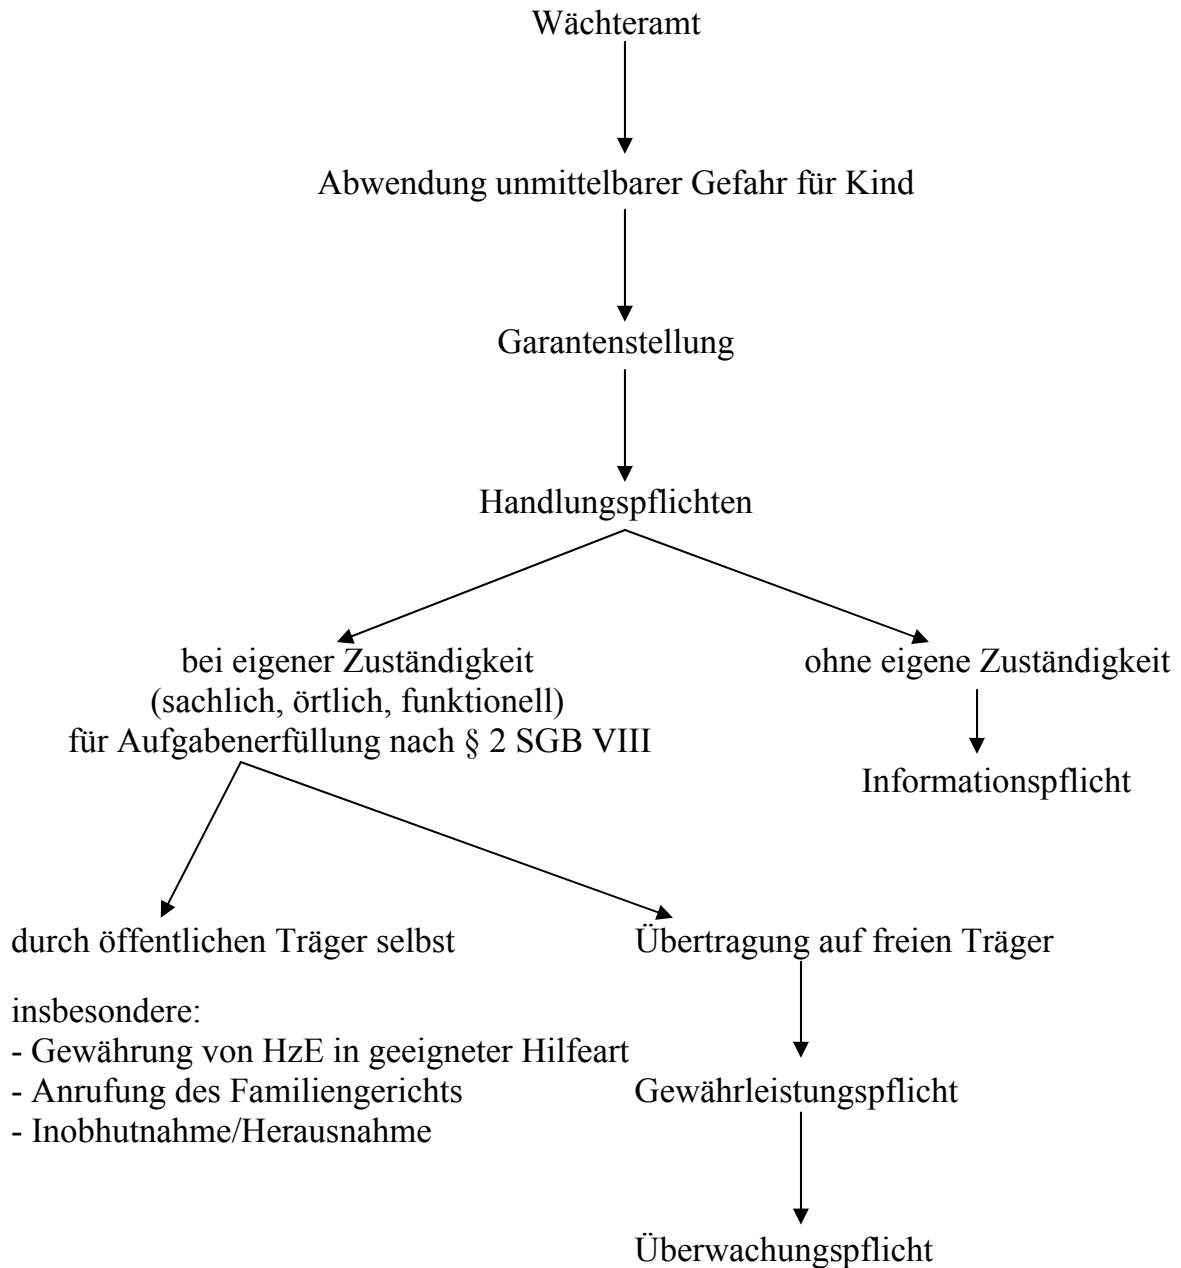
Wächteramt

Abwendung unmittelbarer Gefahr für Kind

Garantenstellung

Handlungspflichten

bei eigener Zuständigkeit
(sachlich, örtlich, funktionell)
für Aufgabenerfüllung nach § 2 SGB VIII

ohne eigene Zuständigkeit

Informationspflicht

durch öffentlichen Träger selbst

insbesondere:
- Gewährung von HzE in geeigneter Hilfeart
- Anrufung des Familiengerichts
- Inobhutnahme/Herausnahme

Übertragung auf freien Träger

Gewährleistungspflicht

Überwachungspflicht